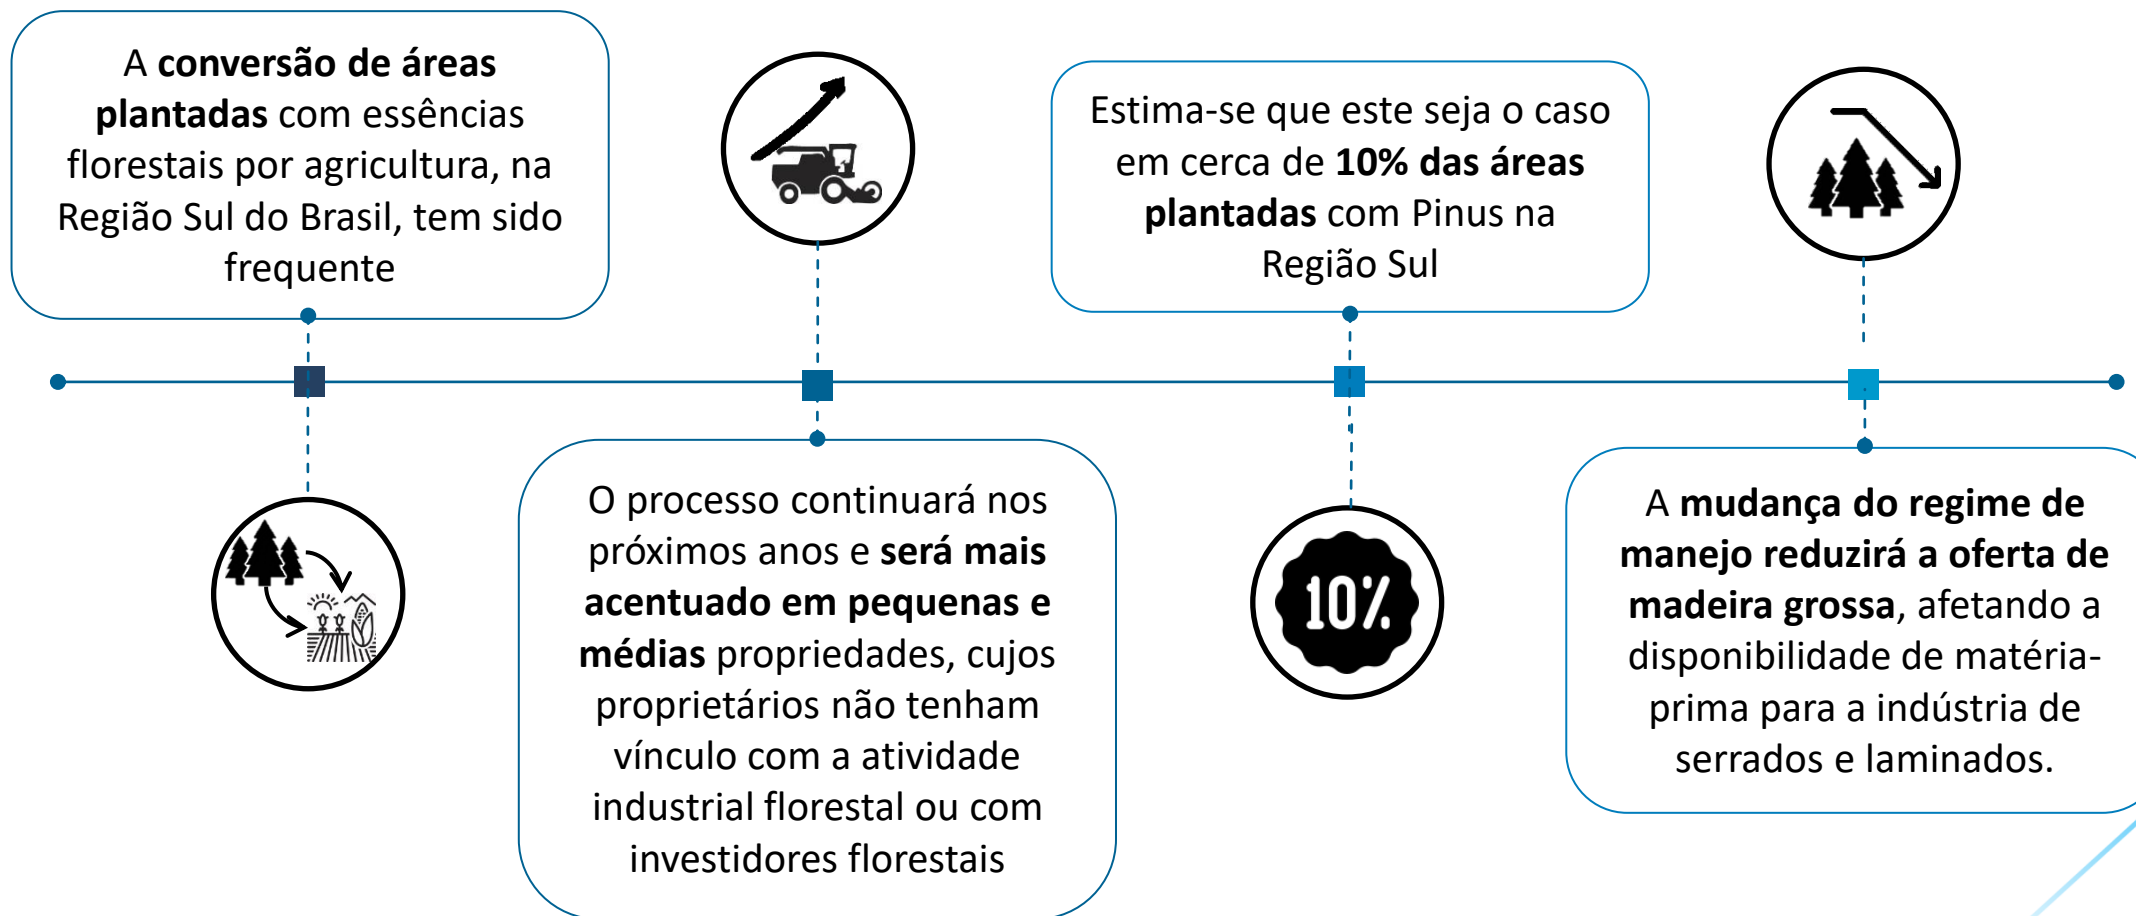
A **conversão de áreas plantadas** com essências florestais por agricultura, na Região Sul do Brasil, tem sido frequente

Estima-se que este seja o caso em cerca de **10% das áreas plantadas** com Pinus na Região Sul

O processo continuará nos próximos anos e **será mais acentuado em pequenas e médias** propriedades, cujos proprietários não tenham vínculo com a atividade industrial florestal ou com investidores florestais

10%

A **mudança do regime de manejo reduzirá a oferta de madeira grossa**, afetando a disponibilidade de matéria-prima para a indústria de serrados e laminados.